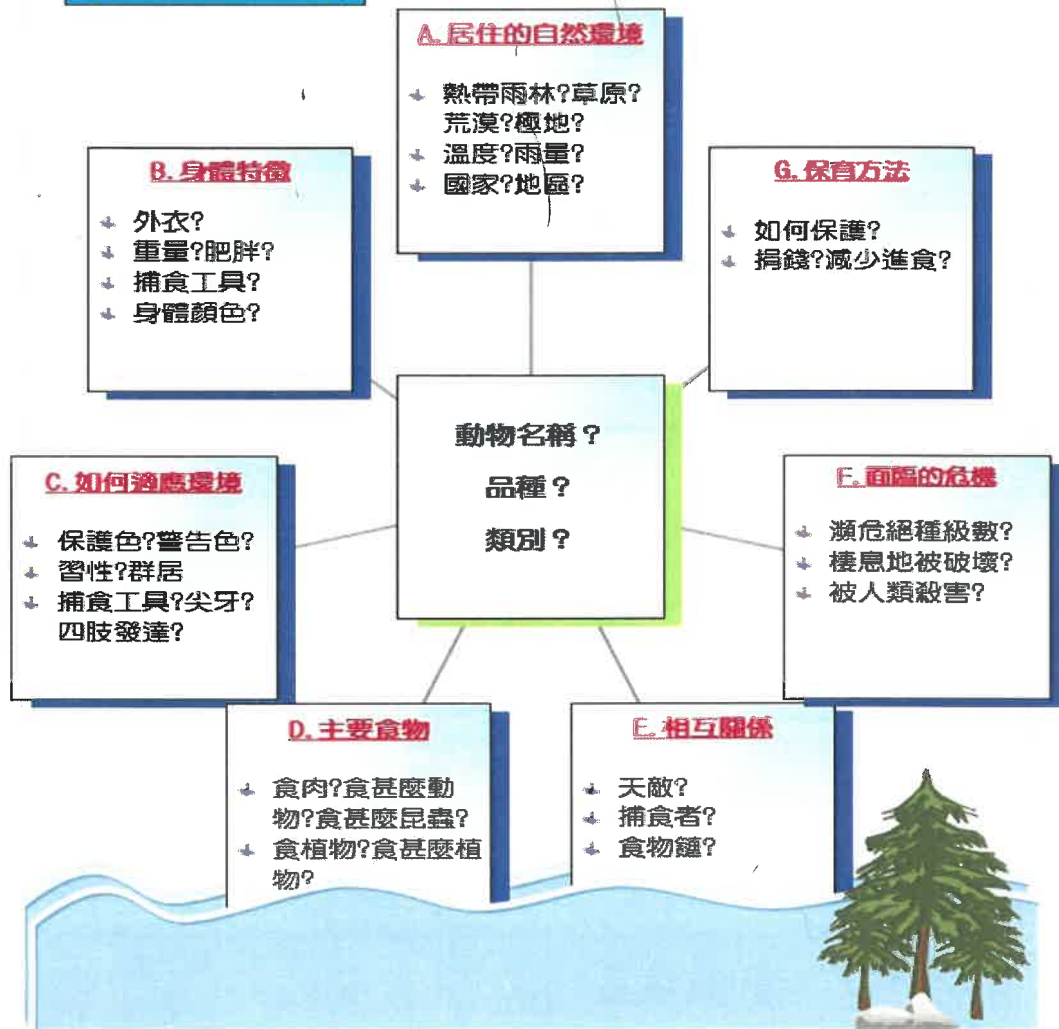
A. 居住的自然環境

熱帶雨林?草原?荒漠?極地?
溫度?雨量?
國家?地區?

B. 身體特徵

外衣?
重量?肥胖?
捕食工具?
身體顏色?

G. 保育方法

如何保護?
捐錢?減少進食?

動物名稱?

品種?

類別?

C. 如何適應環境

保護色?警告色?
習性?群居
捕食工具?尖牙?四肢發達?

F. 面臨的危機

瀕危絕種級數?
棲息地被破壞?
被人類殺害?

D. 主要食物

食肉?食甚麼動物?食甚麼昆蟲?
食植物?食甚麼植物?

E. 相互關係

天敵?
捕食者?
食物鏈?